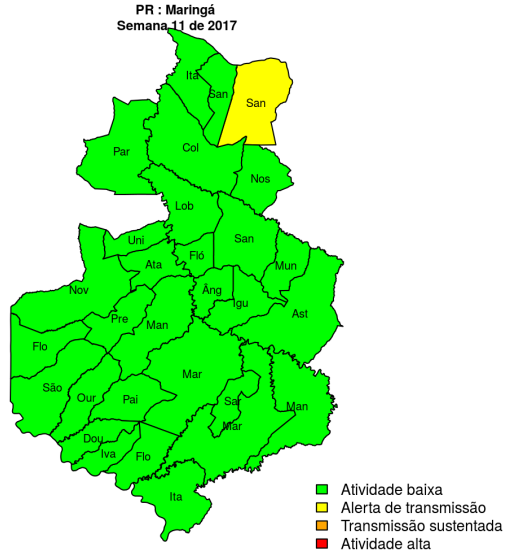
PR : Maringá
Semana 11 de 2017

Ita
San
San
Par
Col
Nos
Lob
Uni
San
Ata
Fló
Mun
Nov
Âng
Igu
Pre
Ast
Man
Flo
Mar
São
Our
Pai
Sar
Man
Mar
Dou
Iva
Flo
Ita

Atividade baixa
Alerta de transmissão
Transmissão sustentada
Atividade alta